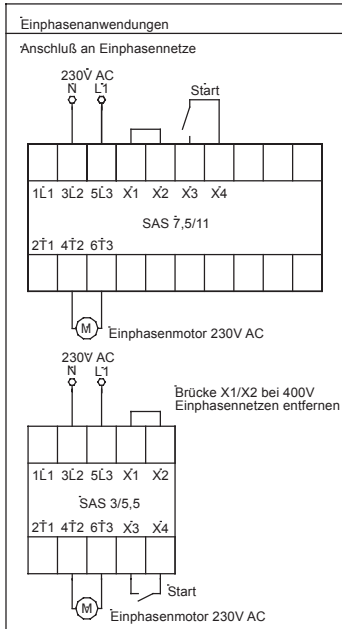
Einphasenanwendungen

Anschluß an Einphasennetze

230V AC
N L1

Start

1L1 3L2 5L3 X1 X2 X3 X4

SAS 7,5/11

2T1 4T2 6T3

M Einphasenmotor 230V AC

230V AC
N L1

Brücke X1/X2 bei 400V Einphasennetzen entfernen

1L1 3L2 5L3 X1 X2

SAS 3/5,5

2T1 4T2 6T3 X3 X4

Start

M Einphasenmotor 230V AC